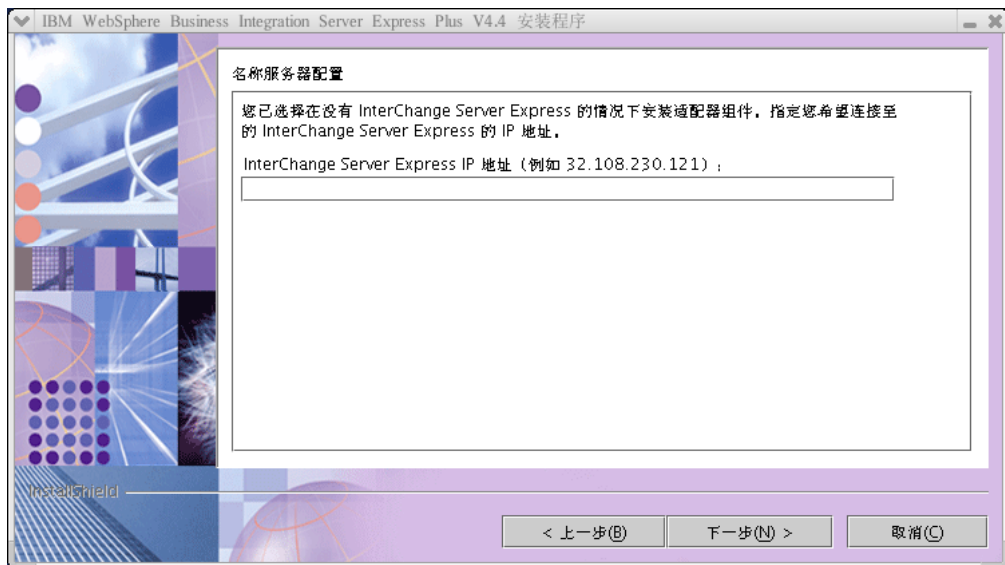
IBM WebSphere Business Integration Server Express Plus V4.4 安装程序

名称服务器配置

您已选择在没有 InterChange Server Express 的情况下安装适配器组件。指定您希望连接至的 InterChange Server Express 的 IP 地址。

InterChange Server Express IP 地址（例如 32.108.230.121）：

InstallShield

< 上一步(B)

下一步(N) >

取消(C)